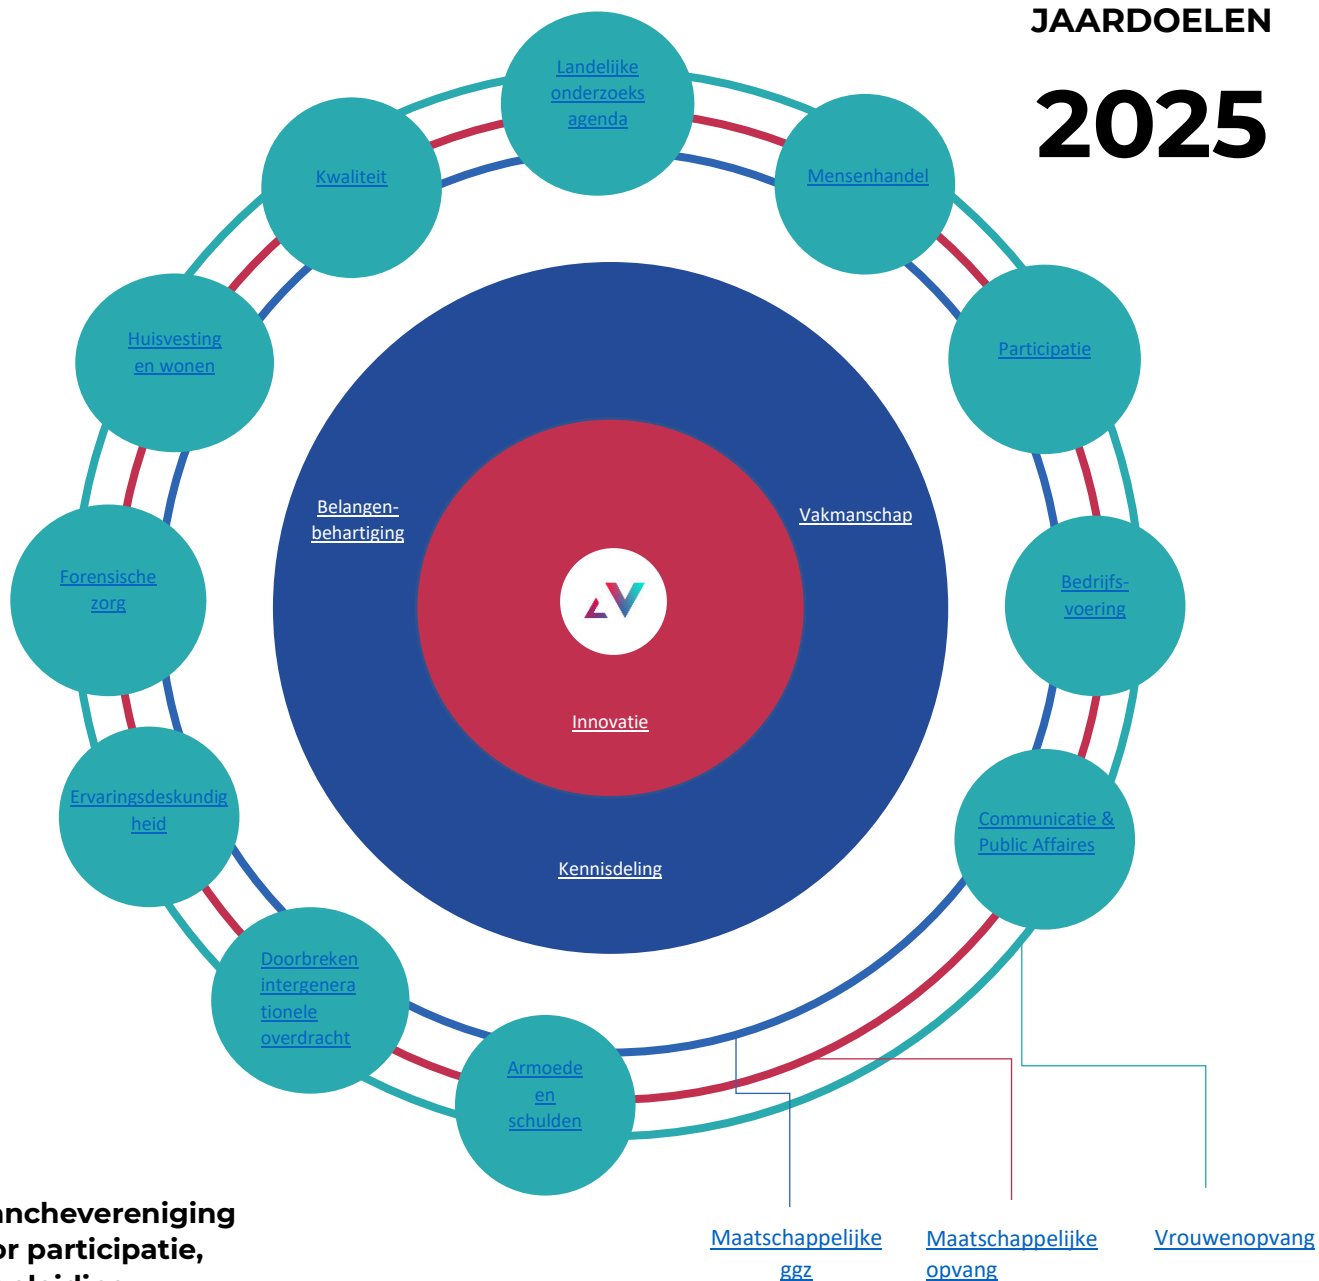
JAARDOELEN

2025

Landelijke onderzoeks agenda

Mensenhandel

Kwaliteit

Participatie

Huisvesting en wonen

Belangen-behartiging

Vakmanschap

Bedrijfs-voering

Forensische zorg

Innovatie

Ervaringsdeskundigheid

Communicatie & Public Affaires

Kennisdeling

Doorbreken intergenerationele overdracht

Armoede en schulden

ancheverenigingor participatie,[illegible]

Maatschappelijke ggz

Maatschappelijke opvang

Vrouwenopvang